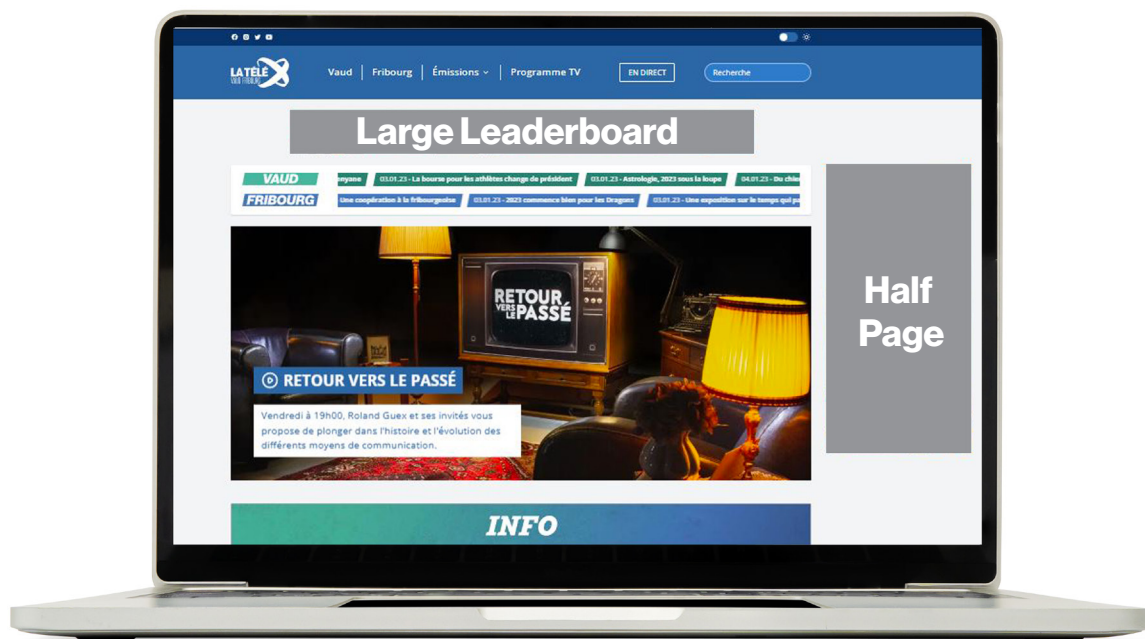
LA TÉLÉ VAUD FRIBOURG

Vaud | Fribourg | Émissions | Programme TV

EN DIRECT

Recherche

Large Leaderboard

VAUD
FRIBOURG

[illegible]oyane | 03.01.23 - La bourse pour les athlètes change de président | 03.01.23 - Astrologie, 2023 sous la loupe | 04.01.23 - Du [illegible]

Une coopération à la fribourgeoise | 03.01.23 - 2023 commence bien pour les Dragons | 03.01.23 - Une exposition sur le temps qui pa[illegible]

RETOUR VERS LE PASSÉ

RETOUR VERS LE PASSÉ

Vendredi à 19h00, Roland Guex et ses invités vous propose de plonger dans l'histoire et l'évolution des différents moyens de communication.

Half Page

INFO